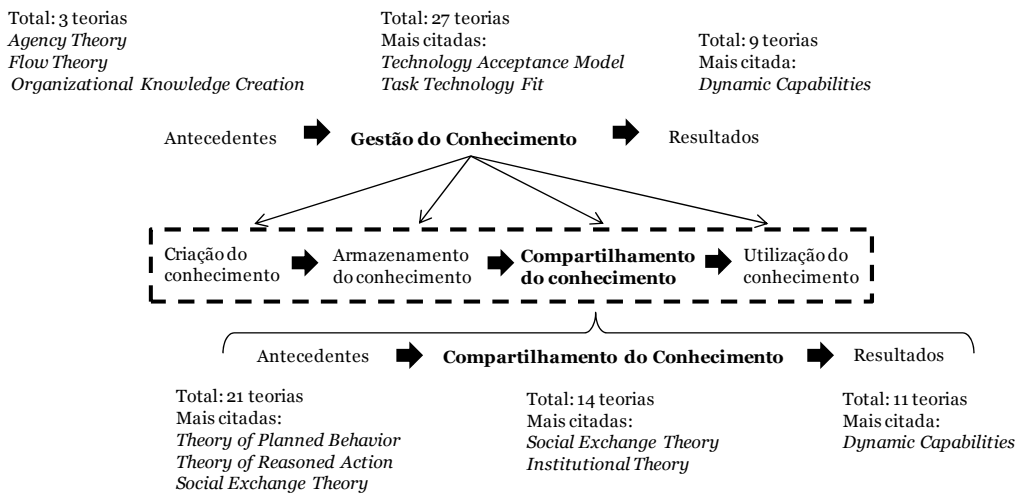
Total: 3 teorias
*Agency Theory*
*Flow Theory*
*Organizational Knowledge Creation*

Total: 27 teorias
Mais citadas:
*Technology Acceptance Model*
*Task Technology Fit*

Total: 9 teorias
Mais citada:
*Dynamic Capabilities*

Antecedentes **Gestão do Conhecimento** Resultados

Criação do conhecimento Armazenamento do conhecimento **Compartilhamento do conhecimento** Utilização do conhecimento

Antecedentes **Compartilhamento do Conhecimento** Resultados

Total: 21 teorias
Mais citadas:
*Theory of Planned Behavior*
*Theory of Reasoned Action*
*Social Exchange Theory*

Total: 14 teorias
Mais citadas:
*Social Exchange Theory*
*Institutional Theory*

Total: 11 teorias
Mais citada:
*Dynamic Capabilities*